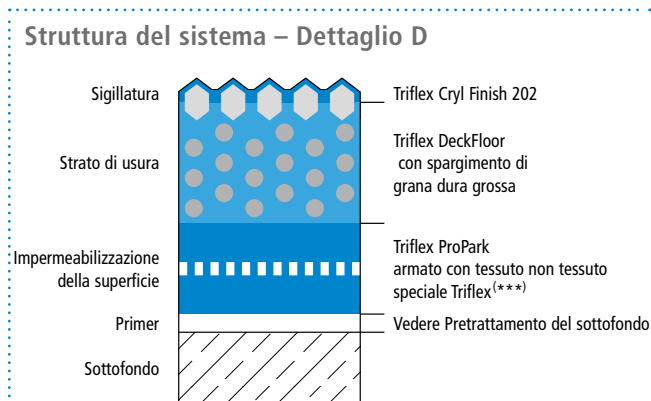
Struttura del sistema – Dettaglio D

Sigillatura

Strato di usura

Impermeabilizzazione della superficie

Primer

Sottofondo

Triflex Cryl Finish 202

Triflex DeckFloor con spargimento di grana dura grossa

Triflex ProPark armato con tessuto non tessuto speciale Triflex$^{(***)}$

Vedere Pretrattamento del sottofondo